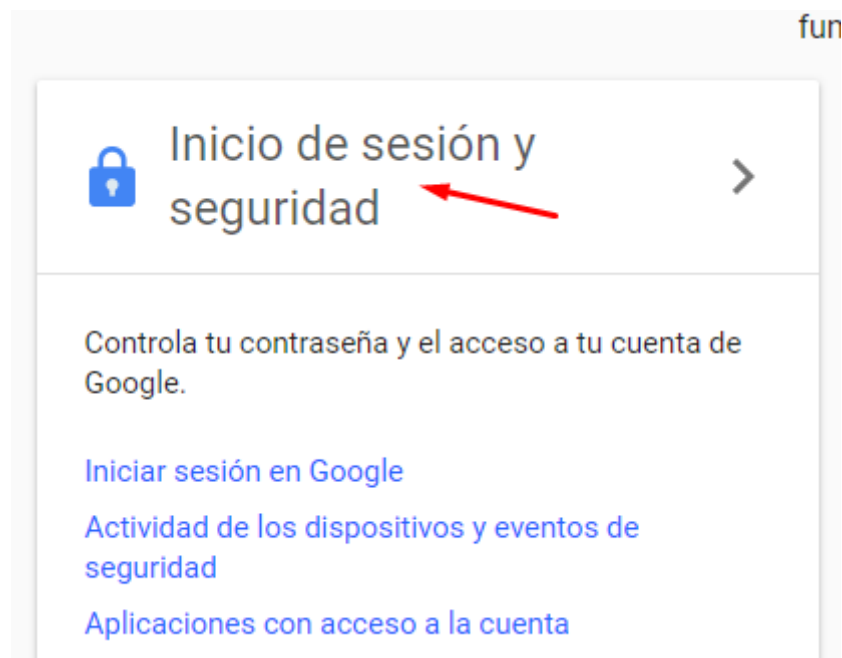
fun

Inicio de sesión y seguridad

Controla tu contraseña y el acceso a tu cuenta de Google.

Iniciar sesión en Google

Actividad de los dispositivos y eventos de seguridad

Aplicaciones con acceso a la cuenta